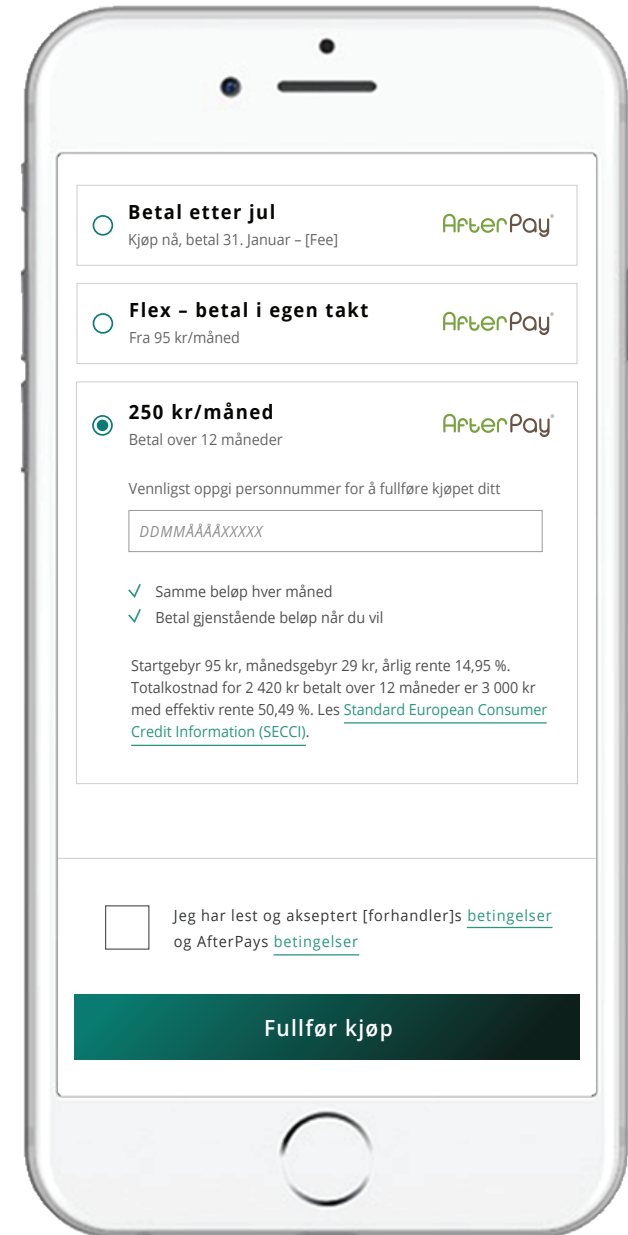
Betal etter jul
Kjøp nå, betal 31. Januar – [Fee]

AfterPay

Flex – betal i egen takt
Fra 95 kr/måned

AfterPay

250 kr/måned
Betal over 12 måneder

AfterPay

Vennligst oppgi personnummer for å fullføre kjøpet ditt

DDMMÅÅÅÅXXXXX

✓ Samme beløp hver måned
✓ Betal gjenstående beløp når du vil

Startgebyr 95 kr, månedsgebyr 29 kr, årlig rente 14,95 %. Totalkostnad for 2 420 kr betalt over 12 måneder er 3 000 kr med effektiv rente 50,49 %. Les Standard European Consumer Credit Information (SECCI).

Jeg har lest og akseptert [forhandler]s betingelser og AfterPays betingelser

Fullfør kjøp